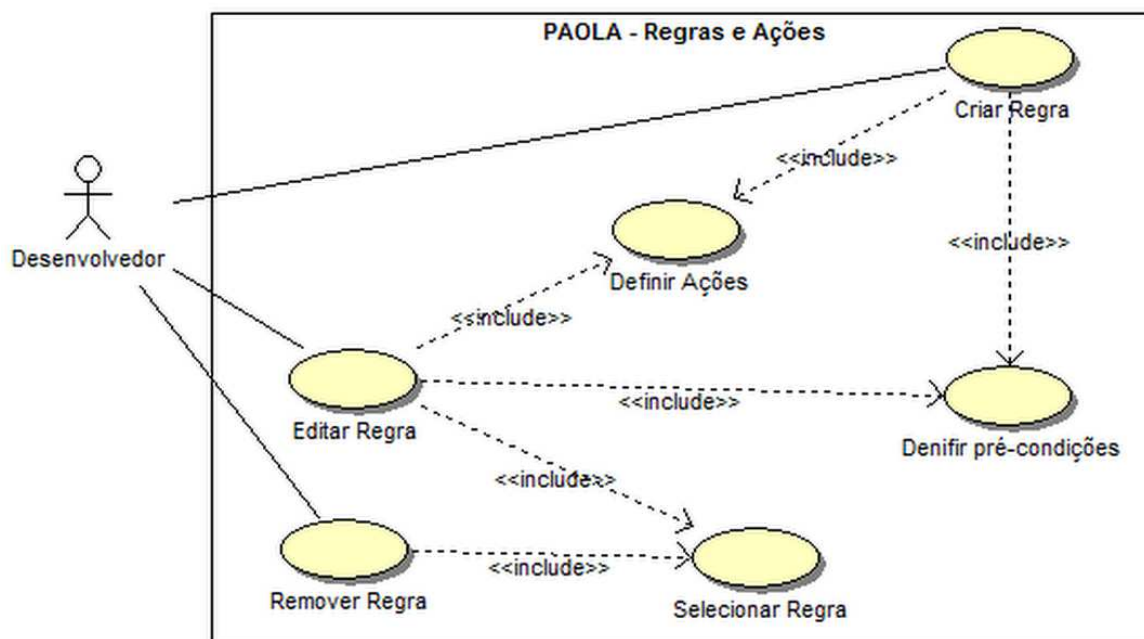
PAOLA - Regras e Ações

Criar Regra

<<include>>

Desenvolvedor

<<include>>

Definir Ações

<<include>>

Editar Regra

<<include>>

Denifir pré-condições

<<include>>

Remover Regra

<<include>>

Selecionar Regra